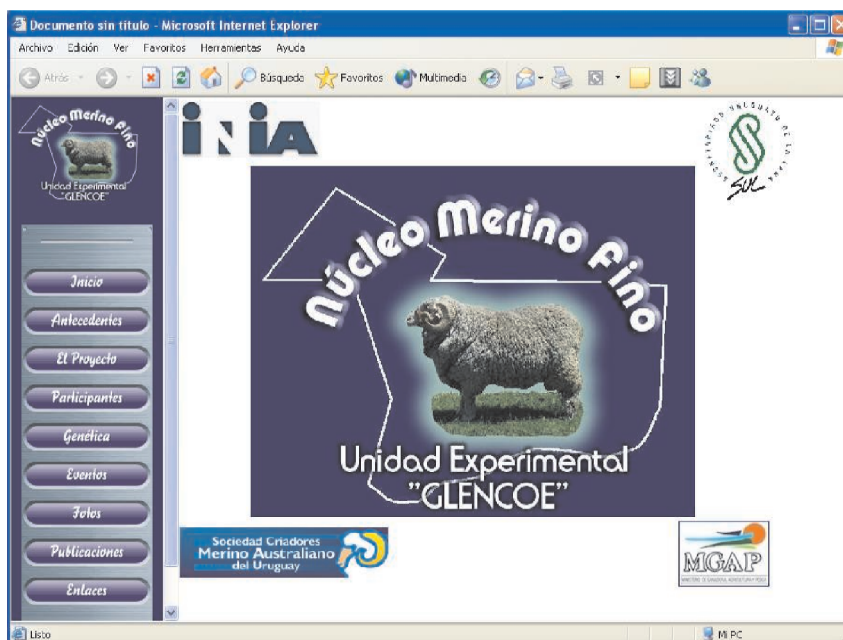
Documento sin título - Microsoft Internet Explorer

Archivo Edición Ver Favoritos Herramientas Ayuda

Atrás Búsqueda Favoritos Multimedia

Núcleo Merino Fino

Unidad Experimental "GLENCOE"

Inicio

Antecedentes

El Proyecto

Participantes

Genética

Eventos

Fotos

Publicaciones

Enlaces

INIA

SUL

Núcleo Merino Fino

Unidad Experimental "GLENCOE"

Sociedad Criadores Merino Australiano del Uruguay

MGAP

Listo

Mi PC